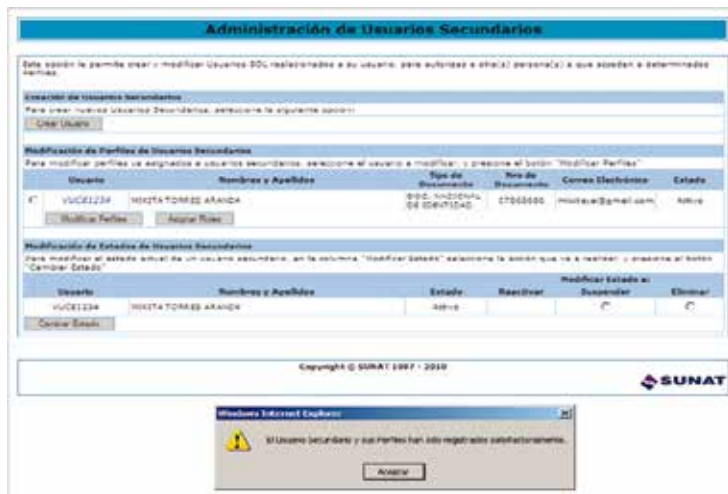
Administración de Usuarios Secundarios

Esta opción le permite crear y modificar Usuarios SOL relacionados a su usuario, para autorizar a otra(s) persona(s) a que accedan a determinadas menús.

Creación de Usuarios Secundarios

Para crear nuevos Usuarios Secundarios, seleccione la siguiente opción:

Crear Usuario

Modificación de Perfiles de Usuarios Secundarios

Para modificar perfiles ya asignados a usuarios secundarios, seleccione el usuario a modificar, y presione el botón "Modificar Perfiles"

| | Usuario | Nombres y Apellidos | Tipo de Documento | Nro de Documento | Correo Electrónico | Estado |
|---|---|---|---|---|---|---|
| | VUCE1234 | NIXITA TORRES ARANDA | DOC. NACIONAL DE IDENTIDAD | 07000000 | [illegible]@gmail.com | Activo |

Modificar Perfiles Asignar Roles

Modificación de Estados de Usuarios Secundarios

Para modificar el estado actual de un usuario secundario, en la columna "Modificar Estado" seleccione la opción que va a realizar, y presione el botón "Cambiar Estado"

| Usuario | Nombres y Apellidos | Estado | Reactivar | Modificar Estado a: Suspender | Eliminar |
|---|---|---|---|---|---|
| VUCE1234 | NIXITA TORRES ARANDA | Activo | | | |

Cambiar Estado

Copyright © SUNAT 1997 - 2010

SUNAT

Windows Internet Explorer

El Usuario Secundario y sus Perfiles han sido registrados satisfactoriamente.

Aceptar